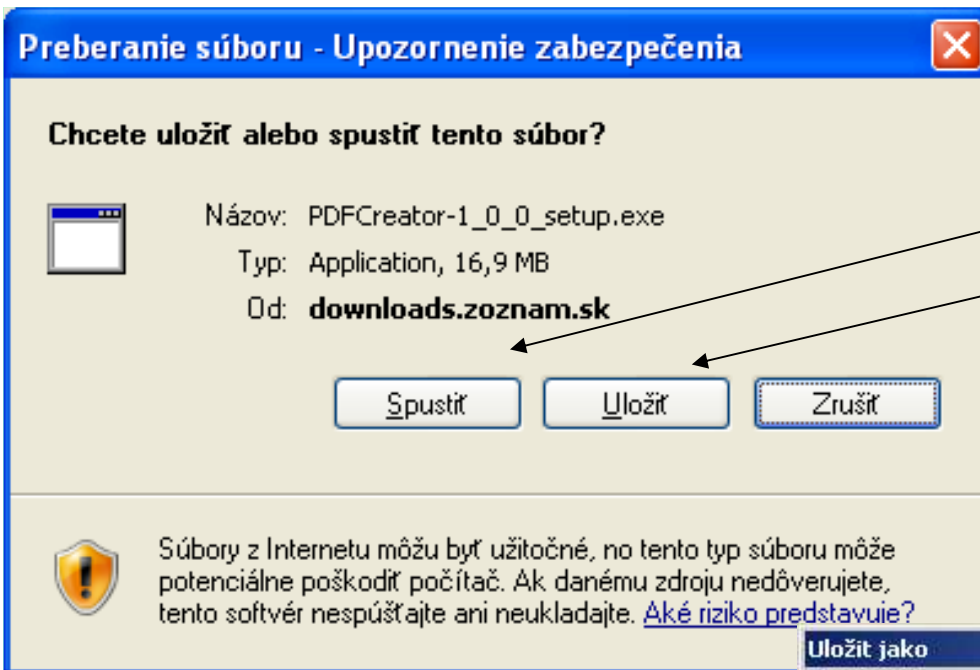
Preberanie súboru - Upozornenie zabezpečenia

Chcete uložiť alebo spustiť tento súbor?

Názov: PDFCreator-1_0_0_setup.exe
Typ: Application, 16,9 MB
Od: downloads.zoznam.sk

Spustiť
Uložiť
Zrušiť

Súbory z Internetu môžu byť užitočné, no tento typ súboru môže potenciálne poškodiť počítač. Ak danému zdroju nedôverujete, tento softvér nespúšťajte ani neukladajte. Aké riziko predstavuje?

Uložit jako